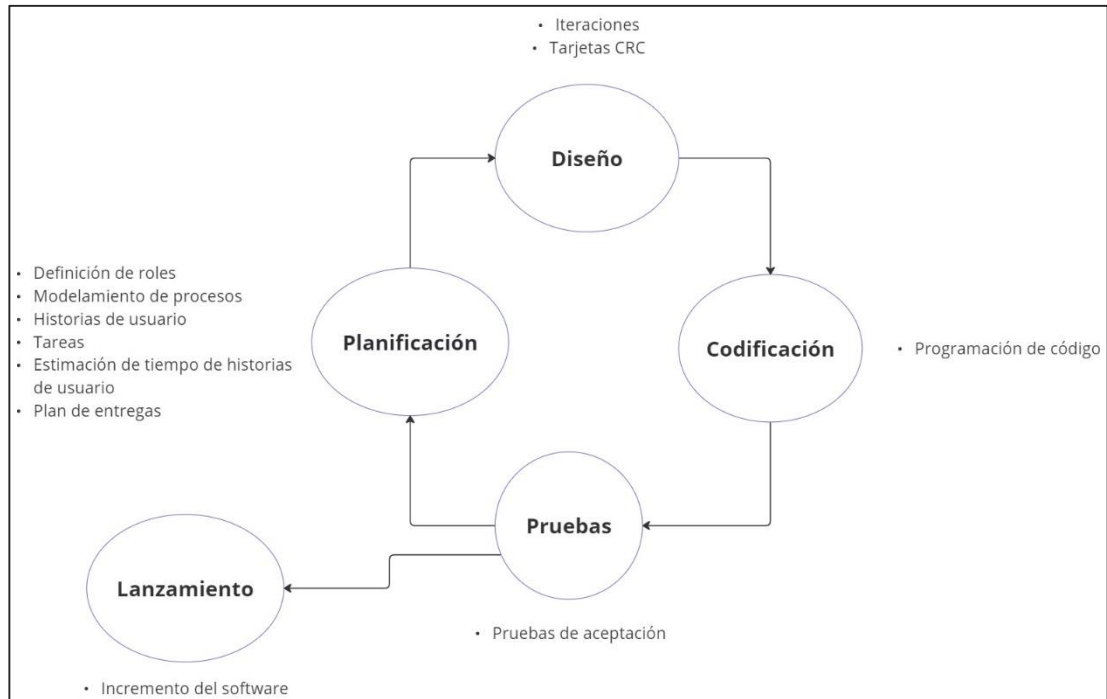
• Iteraciones
• Tarjetas CRC

Diseño

• Definición de roles
• Modelamiento de procesos
• Historias de usuario
• Tareas
• Estimación de tiempo de historias de usuario
• Plan de entregas

Planificación

Codificación

• Programación de código

Pruebas

Lanzamiento

• Pruebas de aceptación

• Incremento del software